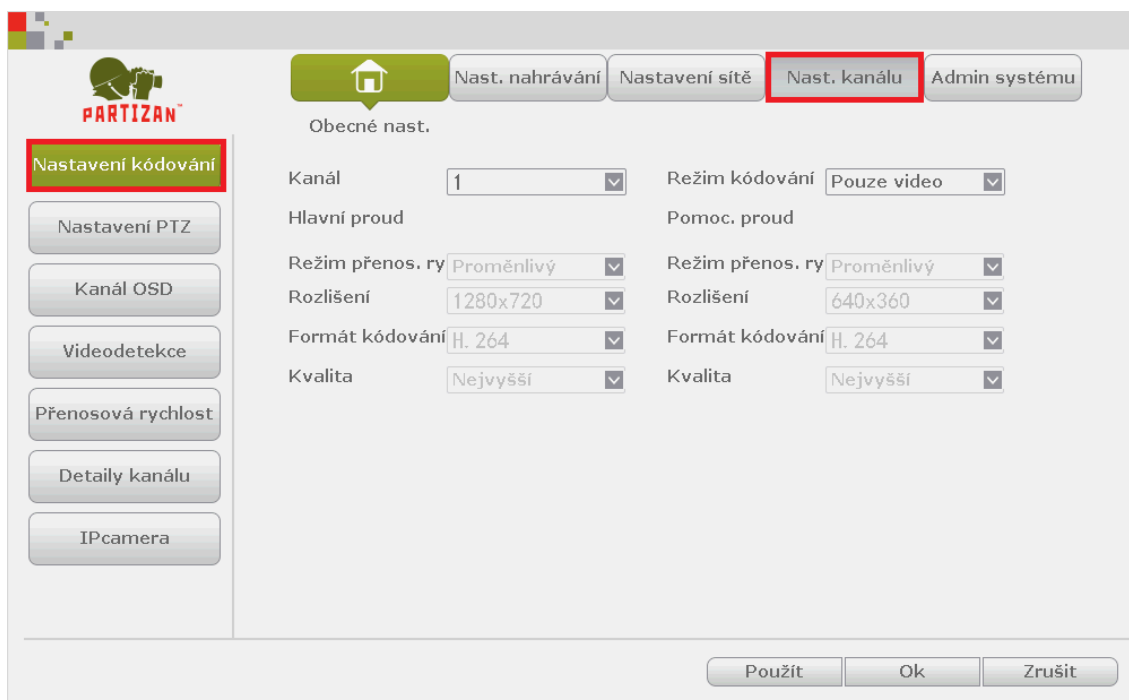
PARTIZAN™

Nast. nahrávání | Nastavení sítě | Nast. kanálu | Admin systému

Obecné nast.

Nastavení kódování
Nastavení PTZ
Kanál OSD
Videodetekce
Přenosová rychlost
Detaily kanálu
IPcamera

Kanál 1
Hlavní proud
Režim přenos. ry Proměnlivý
Rozlišení 1280x720
Formát kódování H. 264
Kvalita Nejvyšší

Režim kódování Pouze video
Pomoc. proud
Režim přenos. ry Proměnlivý
Rozlišení 640x360
Formát kódování H. 264
Kvalita Nejvyšší

Použít | Ok | Zrušit